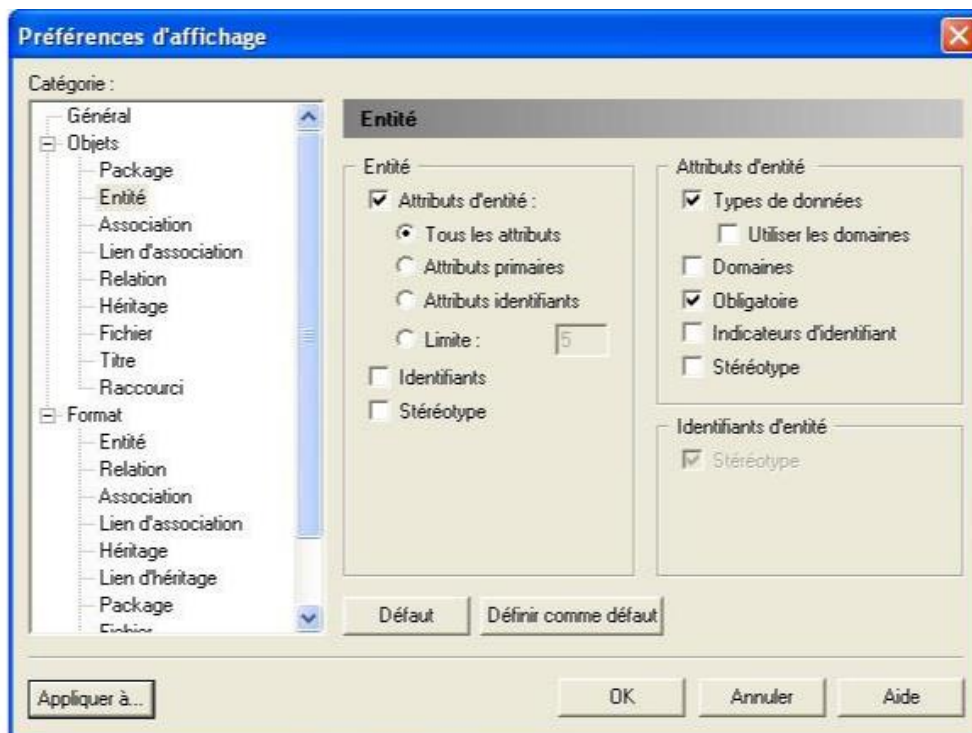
Préférences d'affichage

Catégorie :

Général
Objets
Package
Entité
Association
Lien d'association
Relation
Héritage
Fichier
Titre
Raccourci
Format
Entité
Relation
Association
Lien d'association
Héritage
Lien d'héritage
Package
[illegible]

Entité

Entité
Attributs d'entité :
Tous les attributs
Attributs primaires
Attributs identifiants
Limite : 5
Identifiants
Stéréotype

Attributs d'entité
Types de données
Utiliser les domaines
Domaines
Obligatoire
Indicateurs d'identifiant
Stéréotype

Identifiants d'entité
Stéréotype

Défaut
Définir comme défaut

Appliquer à...
OK
Annuler
Aide